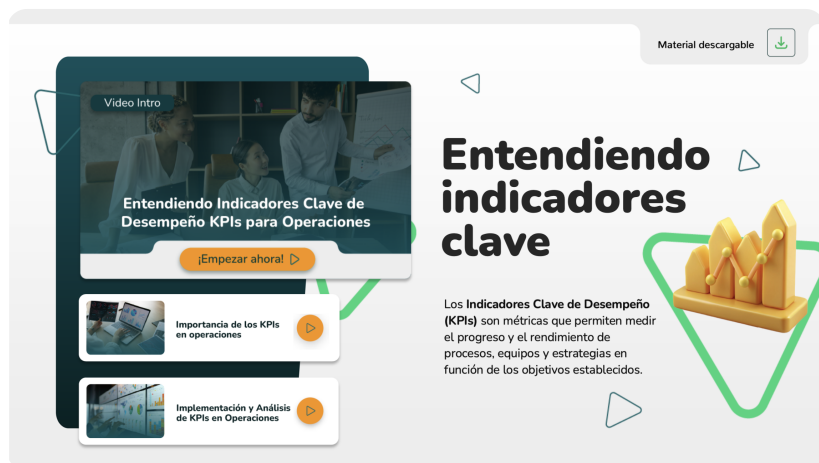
Material descargable

Video Intro

Entendiendo Indicadores Clave de Desempeño KPIs para Operaciones

¡Empezar ahora!

Importancia de los KPIs en operaciones

Implementación y Análisis de KPIs en Operaciones

Entendiendo indicadores clave

Los **Indicadores Clave de Desempeño (KPIs)** son métricas que permiten medir el progreso y el rendimiento de procesos, equipos y estrategias en función de los objetivos establecidos.